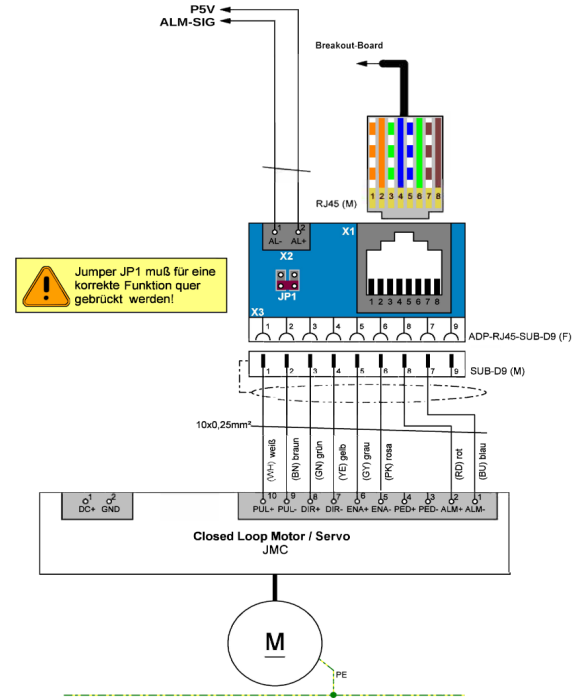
P5V
ALM-SIG

Breakout-Board

1 2 3 4 5 6 7 8

RJ45 (M)

X1

1 2
AL- AL+
X2

Jumper JP1 muß für eine korrekte Funktion quer gebrückt werden!

JP1

1 2 3 4 5 6 7 8

X3
1 2 3 4 5 6 8 7 9

ADP-RJ45-SUB-D9 (F)

1 2 3 4 5 6 8 7 9

SUB-D9 (M)

10x0,25mm²

(WH) weiß
(BN) braun
(GN) grün
(YE) gelb
(GY) grau
(PK) rosa
(RD) rot
(BU) blau

1 2
DC+ GND

10 9 8 7 6 5 4 3 2 1
PUL+ PUL- DIR+ DIR- ENA+ ENA- PED+ PED- ALM+ ALM-

Closed Loop Motor / Servo
JMC

M

PE